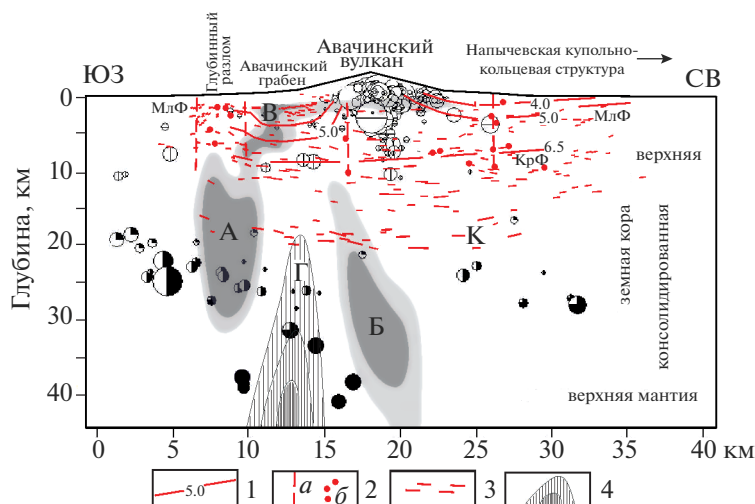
Глубинный разлом
Авачинский грабен
Авачинский вулкан
Напычевская купольно-кольцевая структура
ЮЗ
СВ
0
МлФ
В
5.0
4.0
5.0
МлФ
6.5
КрФ
верхняя
10
Глубина, км
20
А
К
земная кора
консолидированная
Г
30
Б
40
верхняя мантия
0 5 10 15 20 25 30 35 40 км
5.0
1
а
б
2
3
4